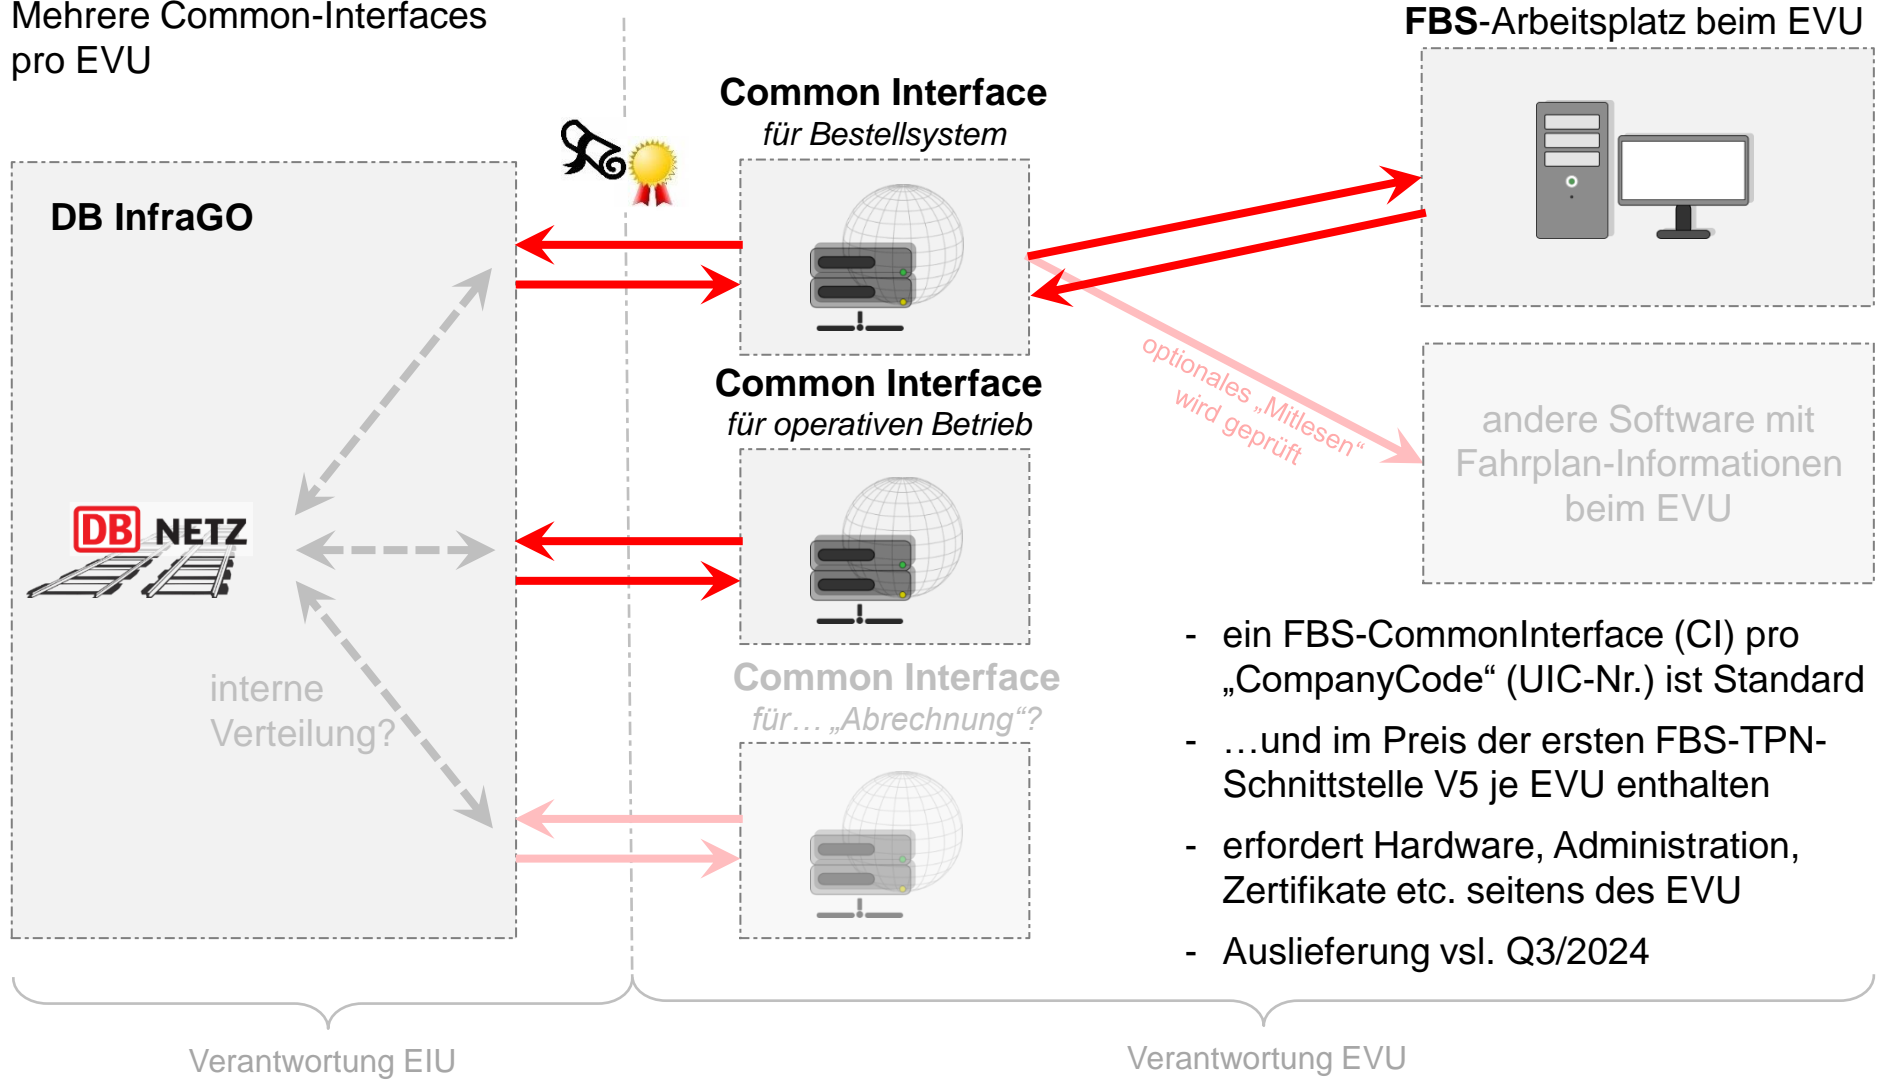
Mehrere Common-Interfaces pro EVU

FBS-Arbeitsplatz beim EVU

Common Interface
für Bestellsystem

DB InfraGO

DB NETZ

interne Verteilung?

Common Interface
für operativen Betrieb

optionales „Mitlesen“ wird geprüft

andere Software mit Fahrplan-Informationen beim EVU

Common Interface
für… „Abrechnung“?

- ein FBS-CommonInterface (CI) pro „CompanyCode“ (UIC-Nr.) ist Standard
- …und im Preis der ersten FBS-TPN-Schnittstelle V5 je EVU enthalten
- erfordert Hardware, Administration, Zertifikate etc. seitens des EVU
- Auslieferung vsl. Q3/2024

Verantwortung EIU

Verantwortung EVU